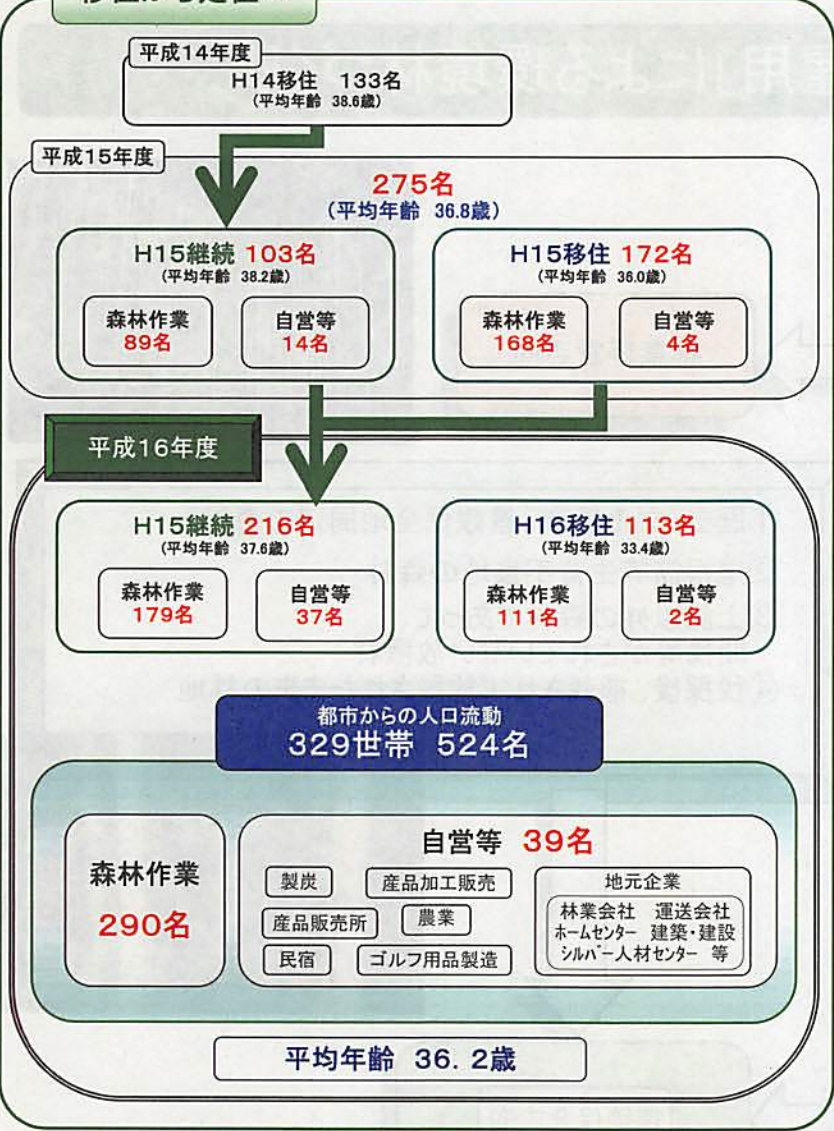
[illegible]

平成14年度

H14移住 133名
(平均年齢 38.6歳)

平成15年度

275名
(平均年齢 36.8歳)

H15継続 103名
(平均年齢 38.2歳)

森林作業
89名

自営等
14名

H15移住 172名
(平均年齢 36.0歳)

森林作業
168名

自営等
4名

平成16年度

H15継続 216名
(平均年齢 37.6歳)

森林作業
179名

自営等
37名

H16移住 113名
(平均年齢 33.4歳)

森林作業
111名

自営等
2名

都市からの人口流動
329世帯 524名

森林作業
290名

自営等 39名

製炭

産品加工販売

産品販売所

農業

民宿

ゴルフ用品製造

地元企業
林業会社 運送会社
ホームセンター 建築・建設
シルバー人材センター 等

平均年齢 36. 2歳